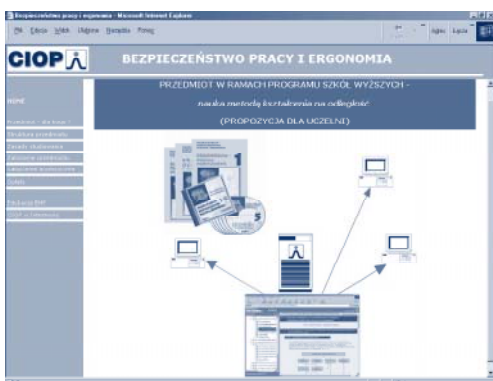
Bezpieczeństwo pracy i ergonomia - Microsoft Internet Explorer

Plik Edycja Widok Ulubione Narzędzia Pomoc

Adres Łącza

CIOP

BEZPIECZEŃSTWO PRACY I ERGONOMIA

HOME

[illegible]

Struktura przedmiotu

Zasady studiowania

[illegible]

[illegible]

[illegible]

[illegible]

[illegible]

PRZEDMIOT W RAMACH PROGRAMU SZKÓŁ WYŻSZYCH -

nauka metodą kształcenia na odległość

(PROPOZYCJA DLA UCZELNI)

1

5